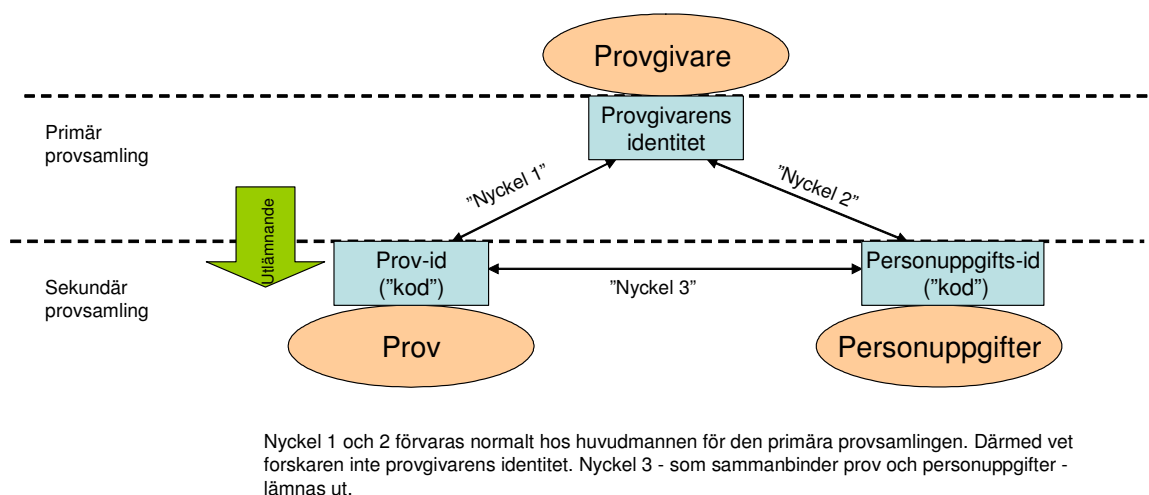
Provgivare

Primär provsamling

Provgivarens identitet

"Nyckel 1"

"Nyckel 2"

Utlämnande

Sekundär provsamling

Prov-id ("kod")

"Nyckel 3"

Personuppgifts-id ("kod")

Prov

Personuppgifter

Nyckel 1 och 2 förvaras normalt hos huvudmannen för den primära provsamlingen. Därmed vet forskaren inte provgivarens identitet. Nyckel 3 - som sammanbinder prov och personuppgifter - lämnas ut.